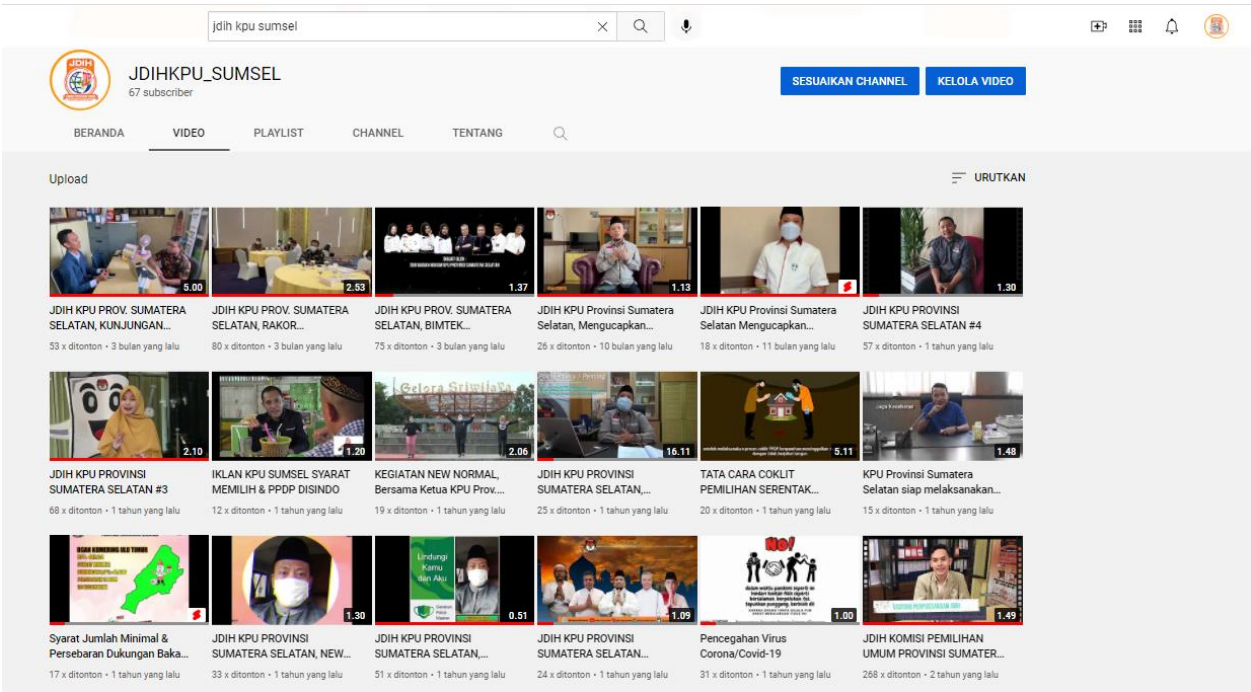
jdih kpu sumsel

JDIHKPU_SUMSEL
67 subscriber

SESUAIKAN CHANNEL
KELOLA VIDEO

BERANDA
VIDEO
PLAYLIST
CHANNEL
TENTANG

Upload

URUTKAN

5.00
JDIH KPU PROV. SUMATERA SELATAN, KUNJUNGAN...
53 x ditonton • 3 bulan yang lalu

2.53
JDIH KPU PROV. SUMATERA SELATAN, RAKOR...
80 x ditonton • 3 bulan yang lalu

1.37
JDIH KPU PROV. SUMATERA SELATAN, BIMTEK...
75 x ditonton • 3 bulan yang lalu

1.13
JDIH KPU Provinsi Sumatera Selatan, Mengucapkan...
26 x ditonton • 10 bulan yang lalu

JDIH KPU Provinsi Sumatera Selatan Mengucapkan...
18 x ditonton • 11 bulan yang lalu

1.30
JDIH KPU PROVINSI SUMATERA SELATAN #4
57 x ditonton • 1 tahun yang lalu

2.10
JDIH KPU PROVINSI SUMATERA SELATAN #3
68 x ditonton • 1 tahun yang lalu

1.20
IKLAN KPU SUMSEL SYARAT MEMILIH & PPDP DISINDO
12 x ditonton • 1 tahun yang lalu

Gelora Sriwijaya
2.06
KEGIATAN NEW NORMAL, Bersama Ketua KPU Prov....
19 x ditonton • 1 tahun yang lalu

16.11
JDIH KPU PROVINSI SUMATERA SELATAN,...
25 x ditonton • 1 tahun yang lalu

5.11
TATA CARA COKLIT PEMILIHAN SERENTAK...
20 x ditonton • 1 tahun yang lalu

1.48
KPU Provinsi Sumatera Selatan siap melaksanakan...
15 x ditonton • 1 tahun yang lalu

Syarat Jumlah Minimal & Persebaran Dukungan Baka...
17 x ditonton • 1 tahun yang lalu

1.30
JDIH KPU PROVINSI SUMATERA SELATAN, NEW...
33 x ditonton • 1 tahun yang lalu

Lindungi Kamu dan Aku
0.51
JDIH KPU PROVINSI SUMATERA SELATAN,...
51 x ditonton • 1 tahun yang lalu

1.09
JDIH KPU PROVINSI SUMATERA SELATAN...
24 x ditonton • 1 tahun yang lalu

No!
1.00
Pencegahan Virus Corona/Covid-19
31 x ditonton • 1 tahun yang lalu

1.49
JDIH KOMISI PEMILIHAN UMUM PROVINSI SUMATER...
268 x ditonton • 2 tahun yang lalu